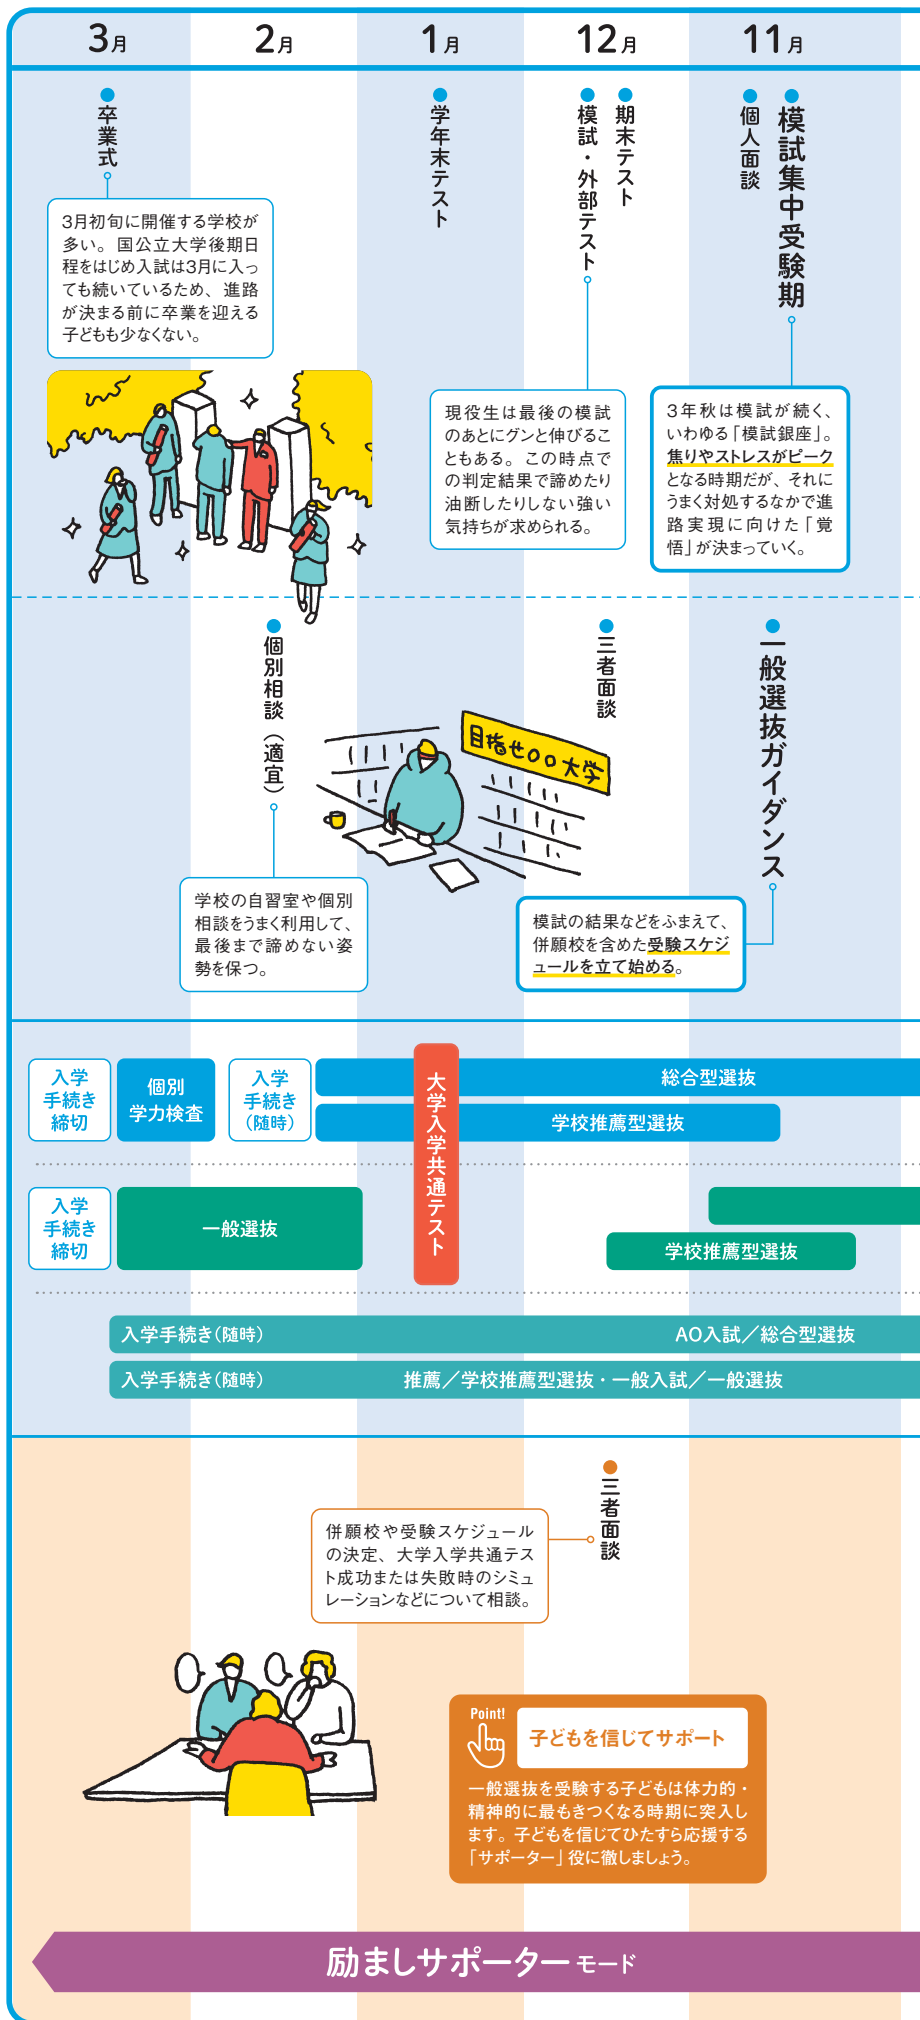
3月　2月　1月　12月　11月

卒業式

3月初旬に開催する学校が多い。国公立大学後期日程をはじめ入試は3月に入っても続いているため、進路が決まる前に卒業を迎える子どもも少なくない。

学年末テスト

期末テスト

模試・外部テスト

現役生は最後の模試のあとにグンと伸びることもある。この時点での判定結果で諦めたり油断したりしない強い気持ちが求められる。

個人面談

模試集中受験期

3年秋は模試が続く、いわゆる「模試銀座」。焦りやストレスがピークとなる時期だが、それにうまく対処するなかで進路実現に向けた「覚悟」が決まっていく。

個別相談（適宜）

学校の自習室や個別相談をうまく利用して、最後まで諦めない姿勢を保つ。

目指せ○○大学

三者面談

一般選抜ガイダンス

模試の結果などをふまえて、併願校を含めた受験スケジュールを立て始める。

入学手続き締切

個別学力検査

入学手続き（随時）

大学入学共通テスト

総合型選抜

学校推薦型選抜

入学手続き締切

一般選抜

学校推薦型選抜

入学手続き（随時）　AO入試／総合型選抜

入学手続き（随時）　推薦／学校推薦型選抜・一般入試／一般選抜

三者面談

併願校や受験スケジュールの決定、大学入学共通テスト成功または失敗時のシミュレーションなどについて相談。

Point!

子どもを信じてサポート

一般選抜を受験する子どもは体力的・精神的に最もきつくなる時期に突入します。子どもを信じてひたすら応援する「サポーター」役に徹しましょう。

励ましサポーターモード